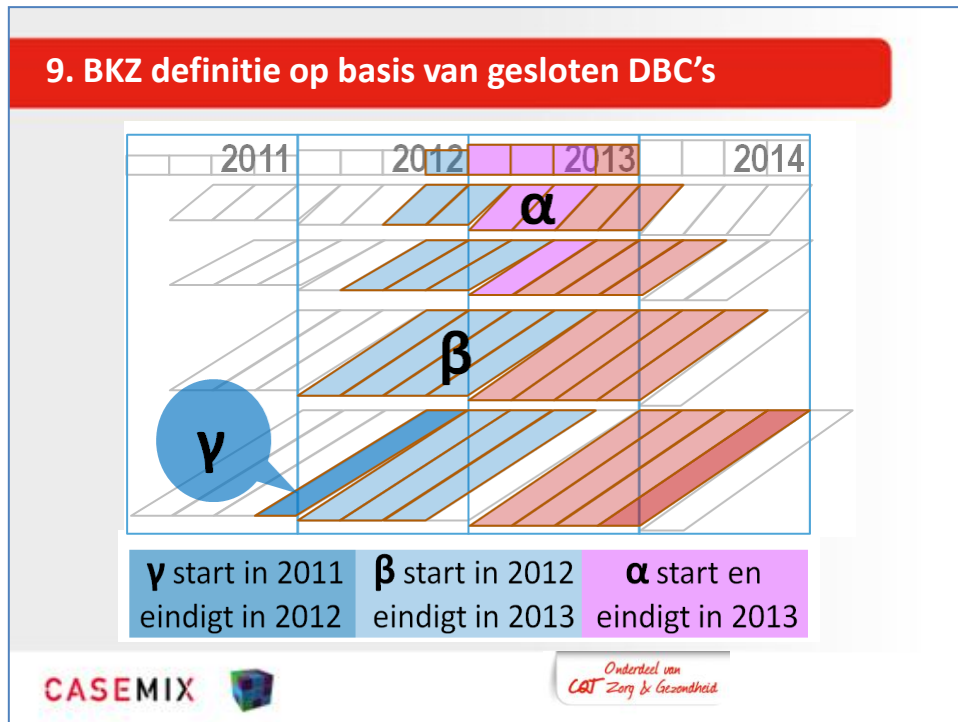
9. BKZ definitie op basis van gesloten DBC's

2011 2012 2013 2014

α

β

γ

| γ start in 2011 eindigt in 2012 | β start in 2012 eindigt in 2013 | α start en eindigt in 2013 |
|---|---|---|

CASEMIX

Onderdeel van CQT Zorg & Gezondheid